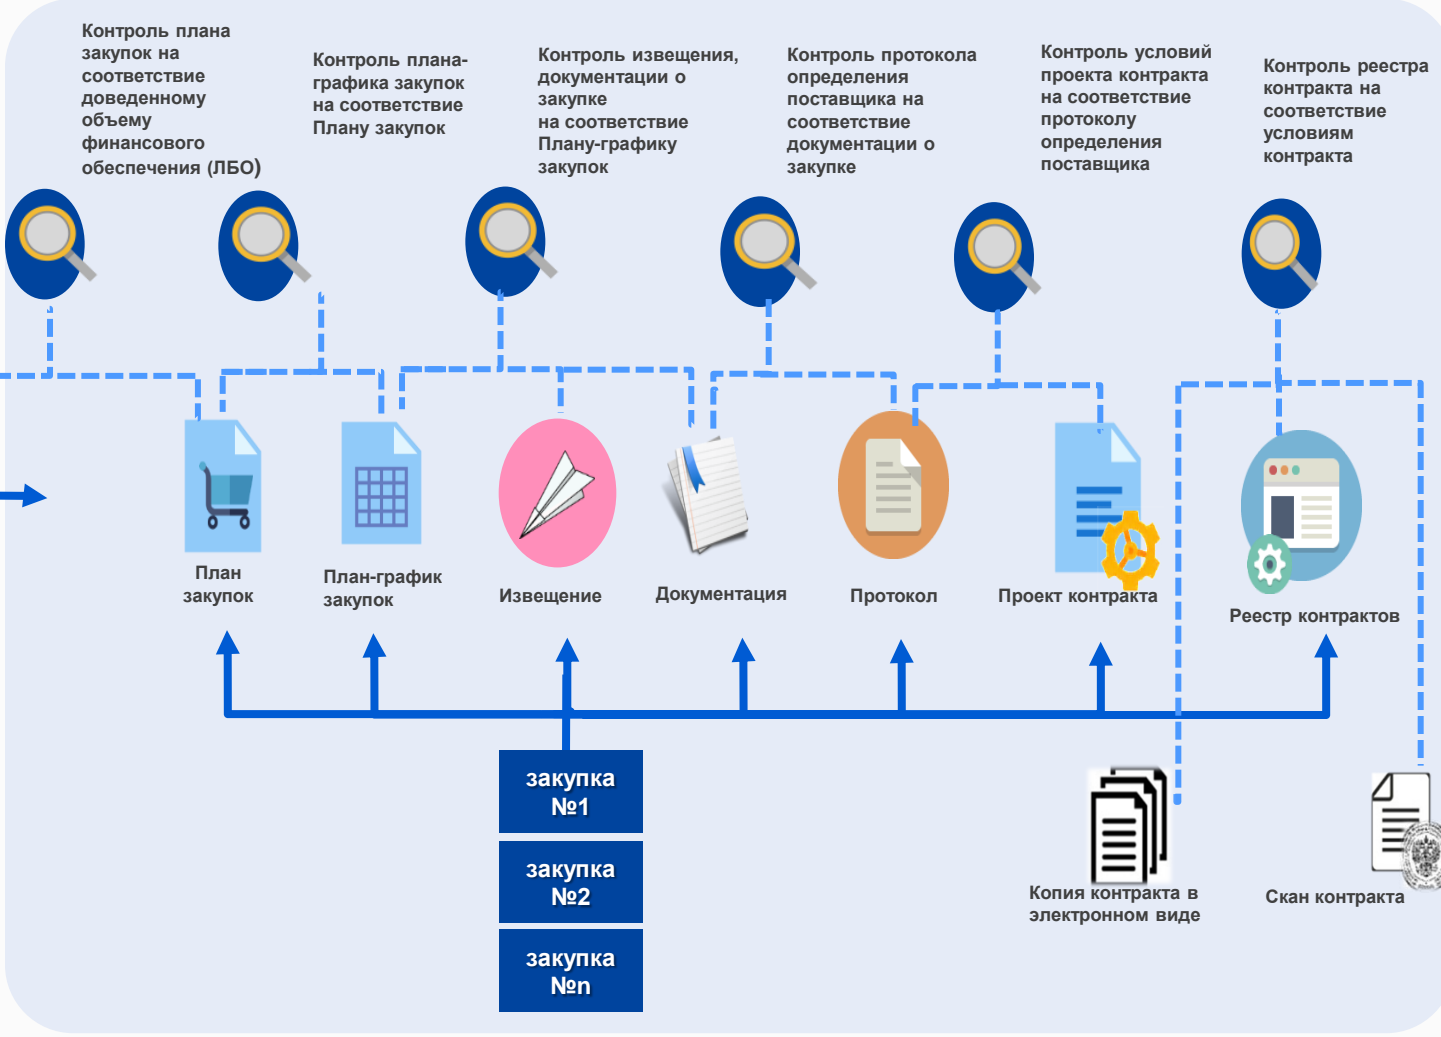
Контроль плана закупок на соответствие доведенному объему финансового обеспечения (ЛБО)

Контроль плана-графика закупок на соответствие Плану закупок

Контроль извещения, документации о закупке на соответствие Плану-графику закупок

Контроль протокола определения поставщика на соответствие документации о закупке

Контроль условий проекта контракта на соответствие протоколу определения поставщика

Контроль реестра контракта на соответствие условиям контракта

План закупок

План-график закупок

Извещение

Документация

Протокол

Проект контракта

Реестр контрактов

закупка №1

закупка №2

закупка №n

Копия контракта в электронном виде

Скан контракта